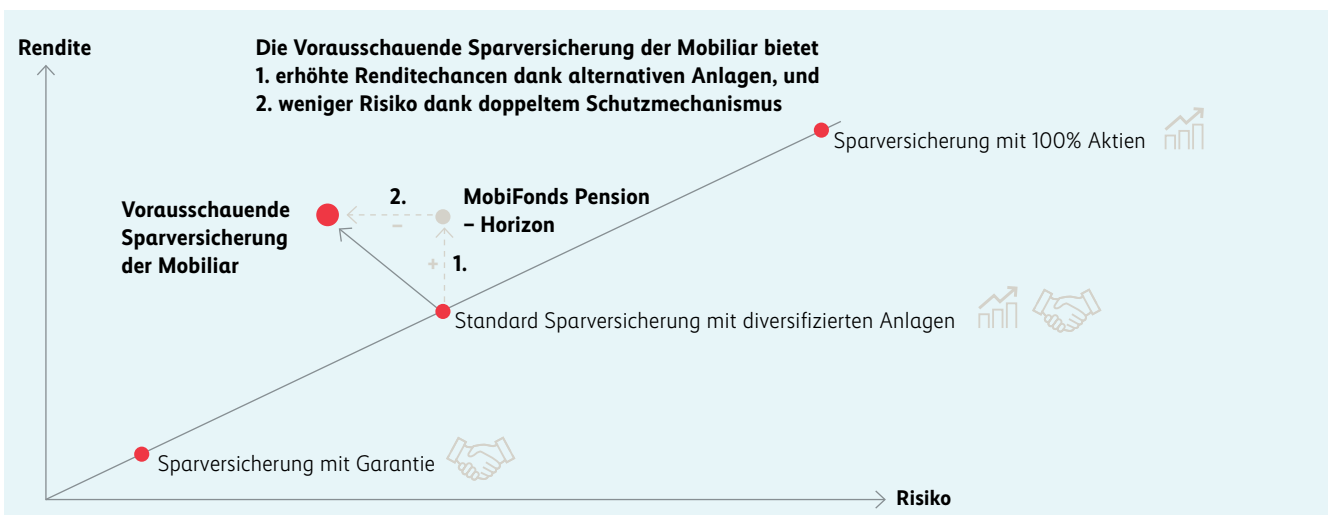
Rendite

Die Vorausschauende Sparversicherung der Mobiliar bietet
1. erhöhte Renditechancen dank alternativen Anlagen, und
2. weniger Risiko dank doppeltem Schutzmechanismus

Sparversicherung mit 100% Aktien

Vorausschauende Sparversicherung der Mobiliar

2.

–

MobiFonds Pension – Horizon

+

1.

Standard Sparversicherung mit diversifizierten Anlagen

Sparversicherung mit Garantie

Risiko